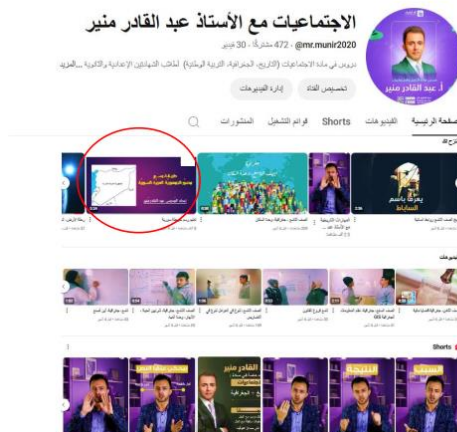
الاجتماعيات مع الأستاذ عبد القادر منير

@mr.munir2020 ‏· 472 مشتركًا · 30 فيديو

دروس في مادة الاجتماعيات (التاريخ، الجغرافية، التربية الوطنية) لطلاب الشهادتين الإعدادية والثانوية ...المزيد

تخصيص القناة إدارة الفيديوهات

الصفحة الرئيسية الفيديوهات Shorts قوائم التشغيل المنشورات

أ. عبد القادر منير

يعرفنا باسم

Shorts